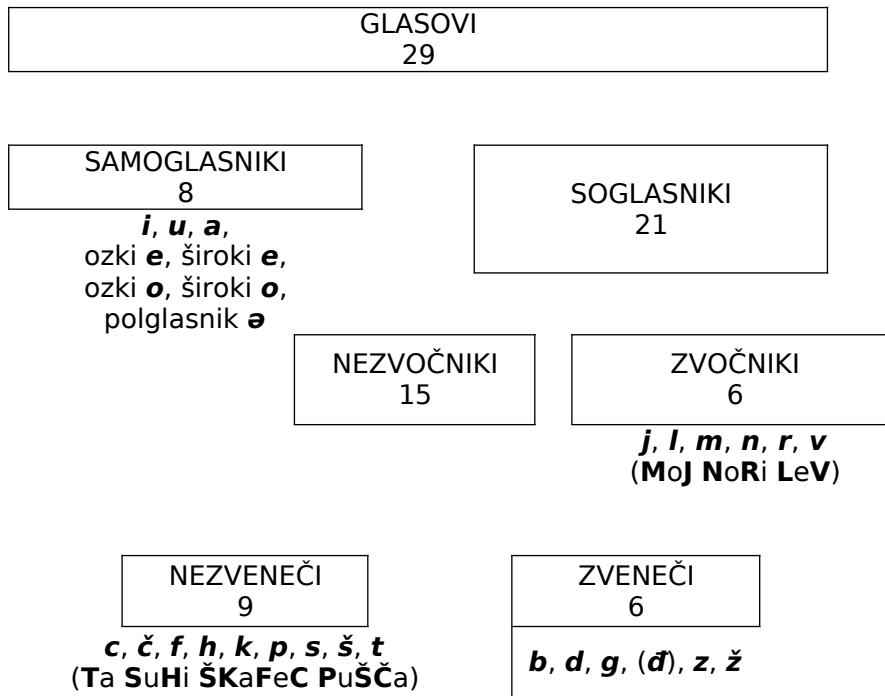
GLASOVI
29

SAMOGLASNIKI
8

i, u, a,
ozki e, široki e,
ozki o, široki o,
polglasnik ə

SOGLASNIKI
21

NEZVOČNIKI
15

ZVOČNIKI
6

j, l, m, n, r, v
(MoJ NoRi LeV)

NEZVENEČI
9

c, č, f, h, k, p, s, š, t
(Ta SuHi ŠKaFeC PuŠČa)

ZVENEČI
6

b, d, g, (đ), z, ž